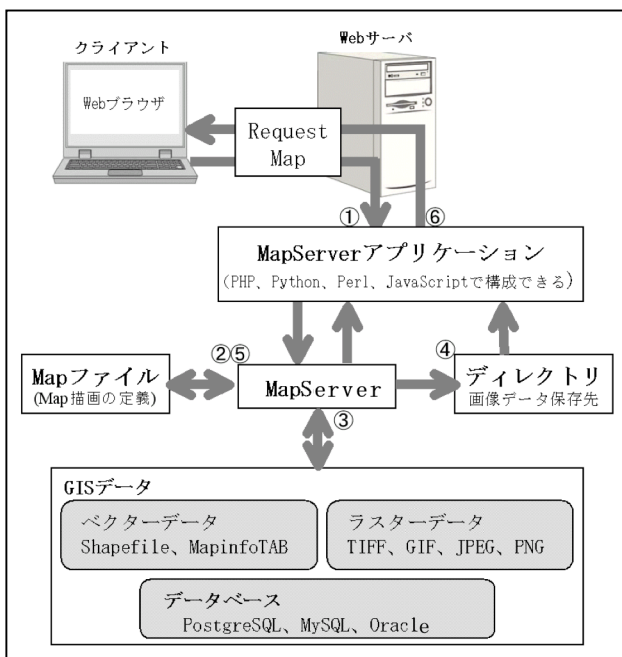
クライアント

Webサーバ

Webブラウザ

Request
Map

①

⑥

MapServerアプリケーション
(PHP、Python、Perl、JavaScriptで構成できる)

②⑤

④

Mapファイル
(Map描画の定義)

MapServer

ディレクトリ
画像データ保存先

③

GISデータ

ベクターデータ
Shapefile、MapinfoTAB

ラスターデータ
TIFF、GIF、JPEG、PNG

データベース
PostgreSQL、MySQL、Oracle